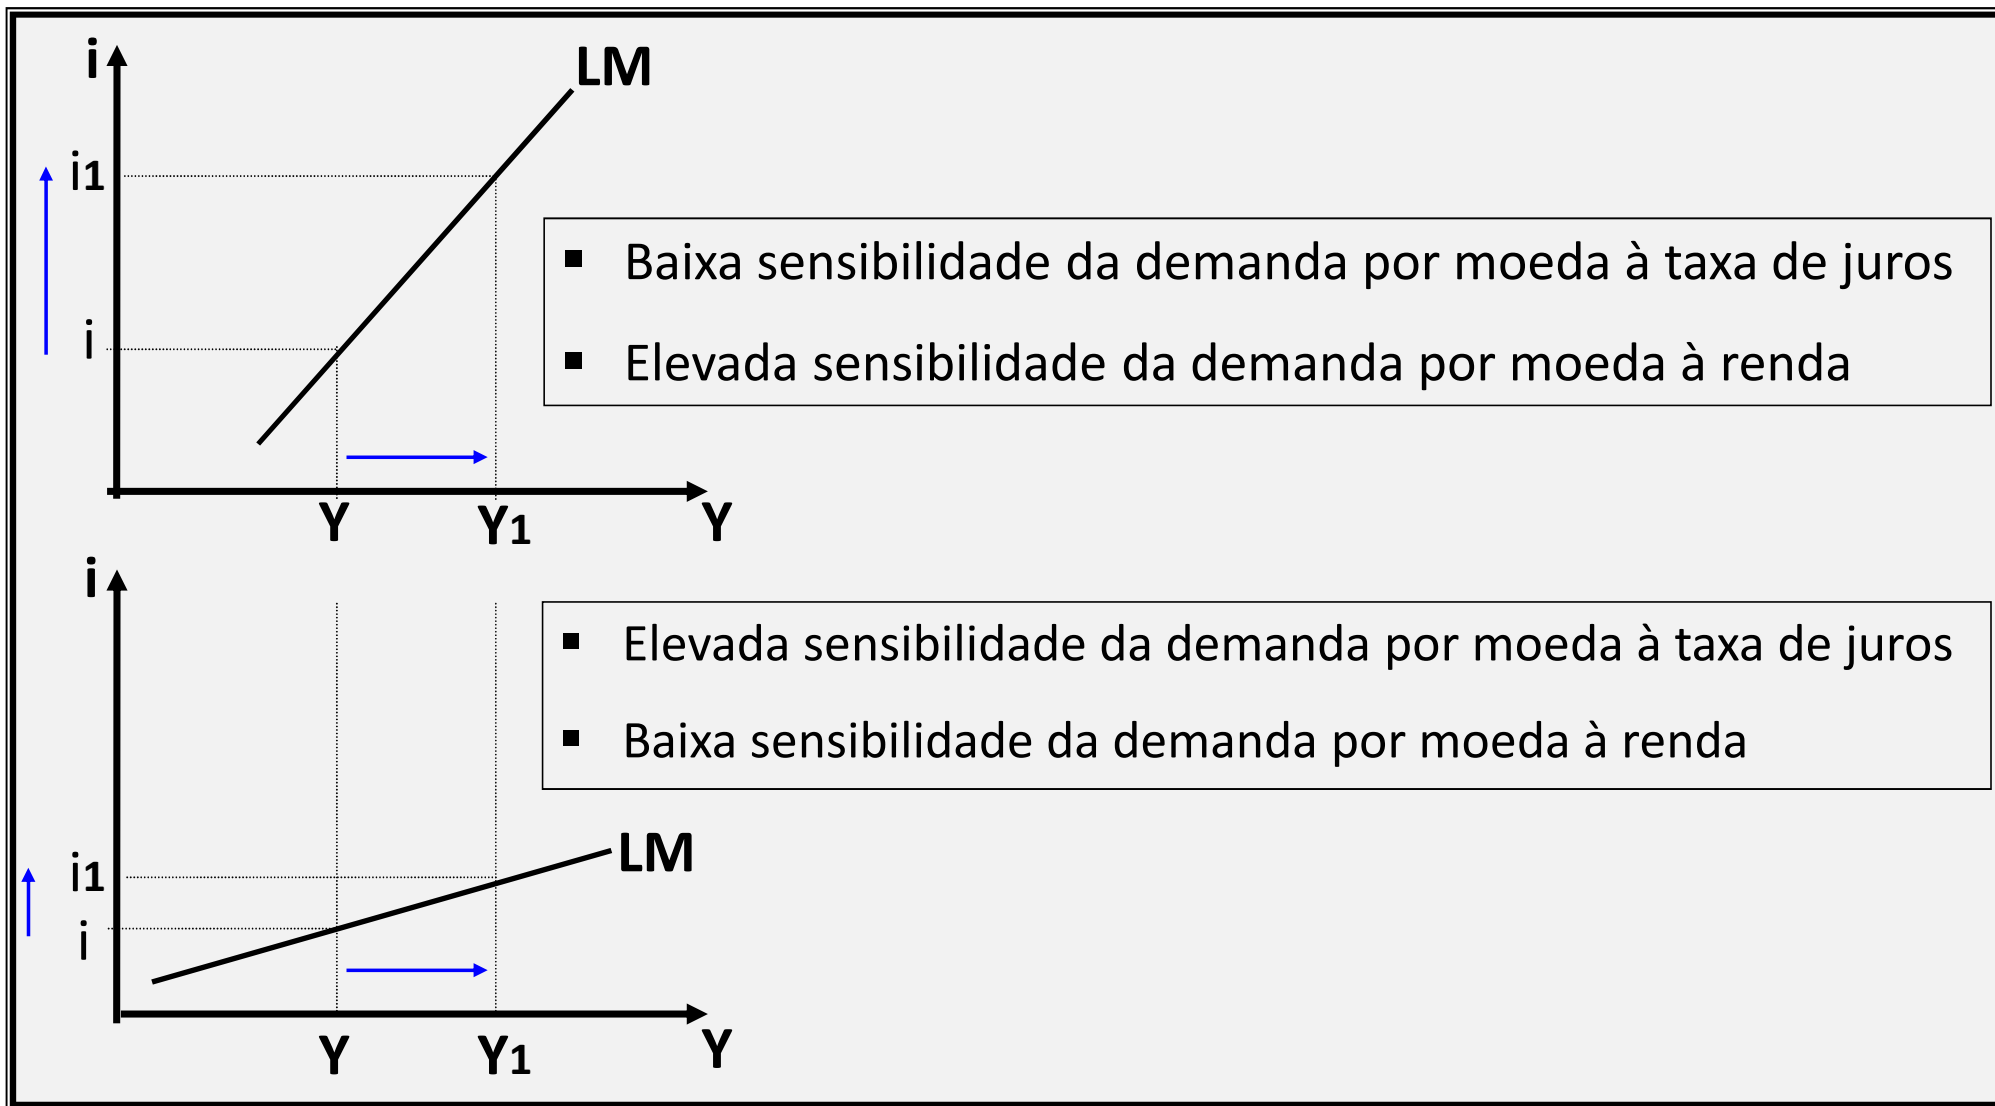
i

LM

i1

i

Y

Y1

Y

- Baixa sensibilidade da demanda por moeda à taxa de juros
- Elevada sensibilidade da demanda por moeda à renda

i

- Elevada sensibilidade da demanda por moeda à taxa de juros
- Baixa sensibilidade da demanda por moeda à renda

LM

i1

i

Y

Y1

Y